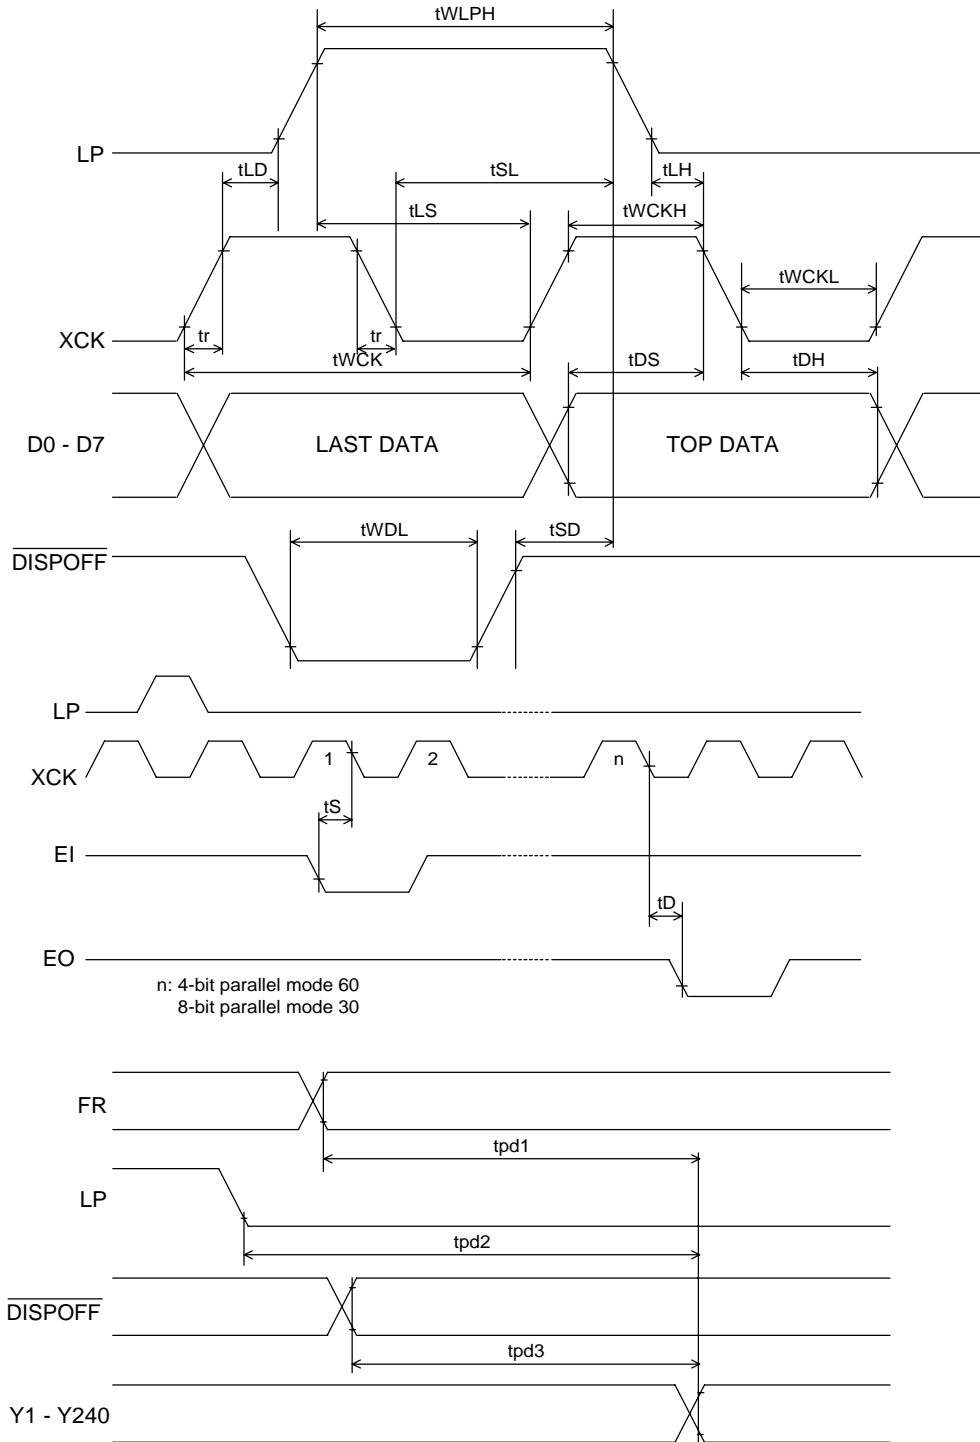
tWLPH

LP

tLD

tSL

tLH

tLS

tWCKH

tWCKL

XCK

tr

tr

tWCK

tDS

tDH

D0 - D7

LAST DATA

TOP DATA

tWDL

tSD

$\overline{DISPOFF}$

LP

1

2

n

XCK

tS

EI

tD

EO

n: 4-bit parallel mode 60
8-bit parallel mode 30

FR

tpd1

LP

tpd2

$\overline{DISPOFF}$

tpd3

Y1 - Y240